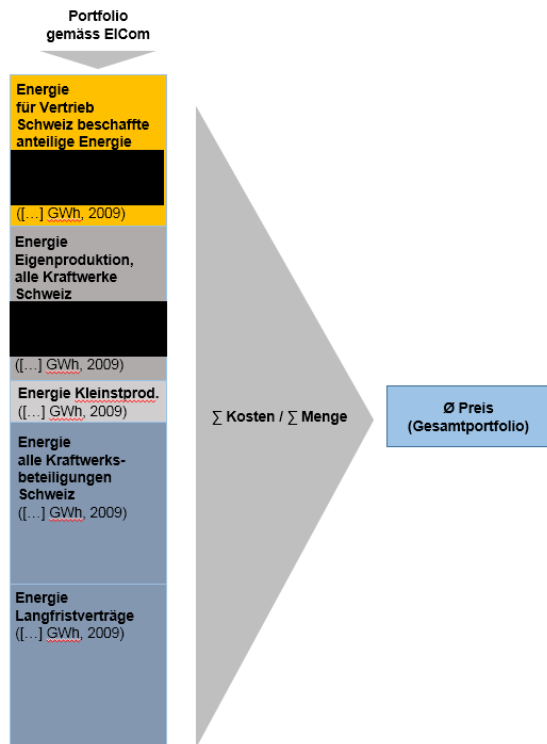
Portfolio gemäss ElCom

Energie für Vertrieb Schweiz beschaffte anteilige Energie

([…] GWh, 2009)

Energie Eigenproduktion, alle Kraftwerke Schweiz

([…] GWh, 2009)

Energie Kleinstprod.
([…] GWh, 2009)

Energie alle Kraftwerksbeteiligungen Schweiz
([…] GWh, 2009)

Energie Langfristverträge
([…] GWh, 2009)

∑ Kosten / ∑ Menge

Ø Preis (Gesamtportfolio)